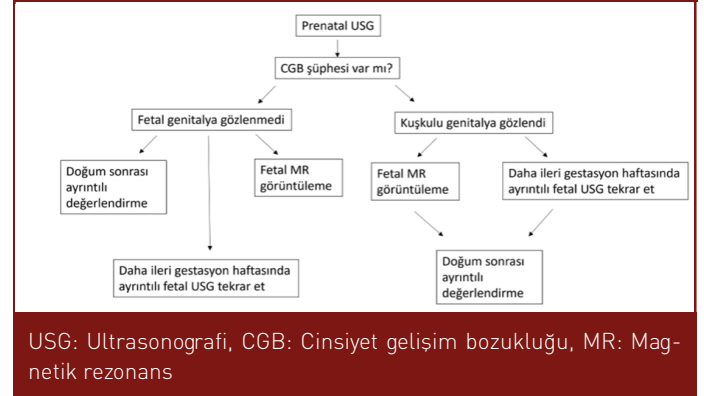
Prenatal USG

CGB şüphesi var mı?

Fetal genitalya gözlenmedi

Kuşkulu genitalya gözlendi

Doğum sonrası ayrıntılı değerlendirme

Fetal MR görüntüleme

Fetal MR görüntüleme

Daha ileri gestasyon haftasında ayrıntılı fetal USG tekrar et

Daha ileri gestasyon haftasında ayrıntılı fetal USG tekrar et

Doğum sonrası ayrıntılı değerlendirme

USG: Ultrasonografi, CGB: Cinsiyet gelişim bozukluğu, MR: Magnetik rezonans